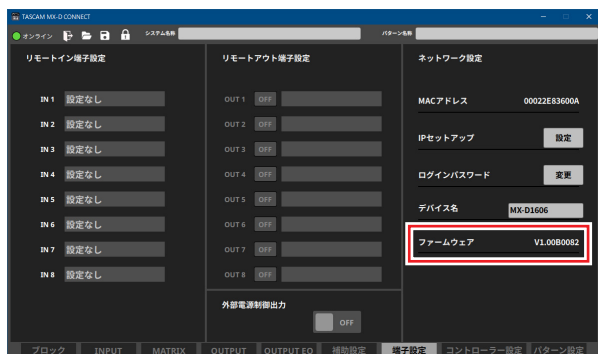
TASCAM MX-D CONNECT
オンライン システム名 パターン名

リモートイン端子設定
IN 1 設定なし
IN 2 設定なし
IN 3 設定なし
IN 4 設定なし
IN 5 設定なし
IN 6 設定なし
IN 7 設定なし
IN 8 設定なし

リモートアウト端子設定
OUT 1 OFF
OUT 2 OFF
OUT 3 OFF
OUT 4 OFF
OUT 5 OFF
OUT 6 OFF
OUT 7 OFF
OUT 8 OFF

外部電源制御出力
OFF

ネットワーク設定
MACアドレス 00022E83600A
IPセットアップ 設定
ログインパスワード 変更
デバイス名 MX-D1606
ファームウェア V1.00B0082

ブロック INPUT MATRIX OUTPUT OUTPUT EQ 補助設定 端子設定 コントローラー設定 パターン設定